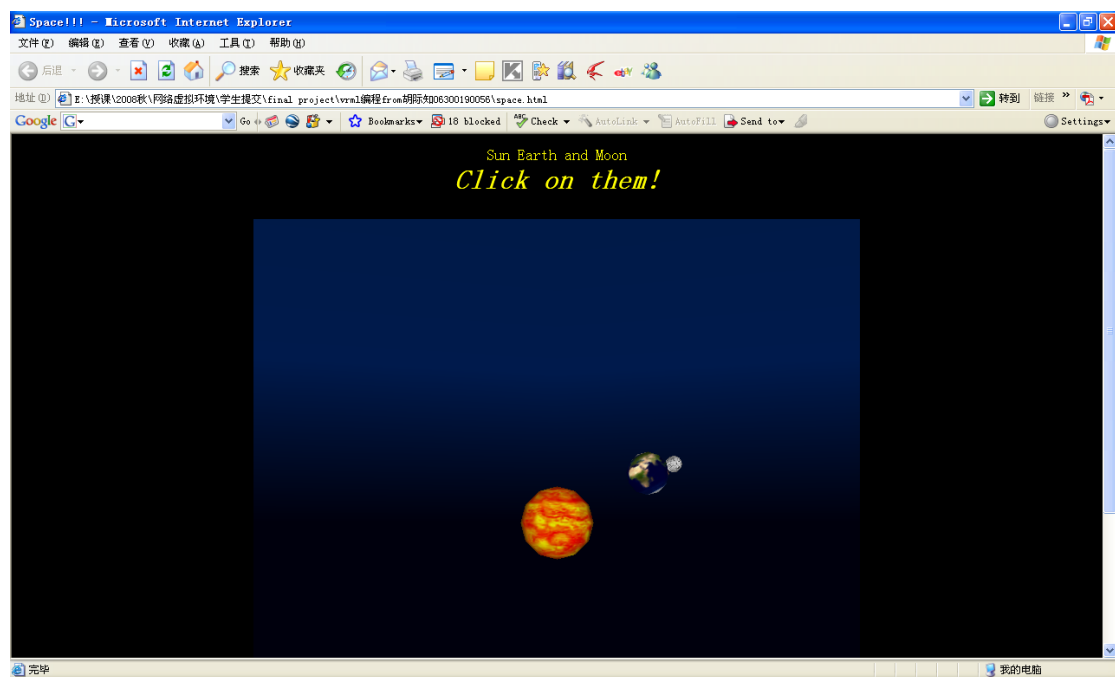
Space!!! - Microsoft Internet Explorer

文件(F) 编辑(E) 查看(V) 收藏(A) 工具(T) 帮助(H)

后退 搜索 收藏夹

地址(D) E:\授课\2008秋\网络虚拟环境\学生提交\final project\vrml编程from胡际知06300190056\space.html 转到 链接 »

Google G Go Bookmarks 18 blocked Check AutoLink AutoFill Send to Settings

Sun Earth and Moon

Click on them!

完毕 我的电脑